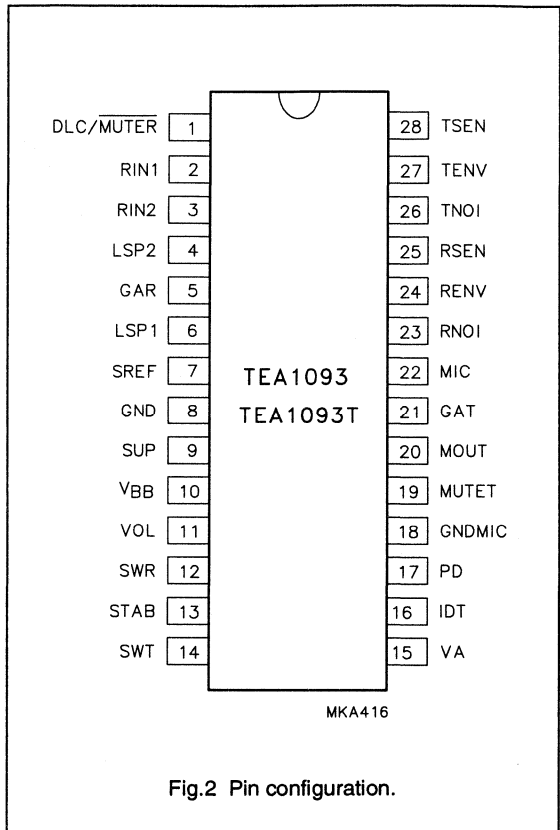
DLC/$\overline{\text{MUTER}}$ 1
RIN1 2
RIN2 3
LSP2 4
GAR 5
LSP1 6
SREF 7
GND 8
SUP 9
$V_{BB}$ 10
VOL 11
SWR 12
STAB 13
SWT 14

TEA1093
TEA1093T

28 TSEN
27 TENV
26 TNOI
25 RSEN
24 RENV
23 RNOI
22 MIC
21 GAT
20 MOUT
19 MUTET
18 GNDMIC
17 PD
16 IDT
15 VA

MKA416

Fig.2 Pin configuration.